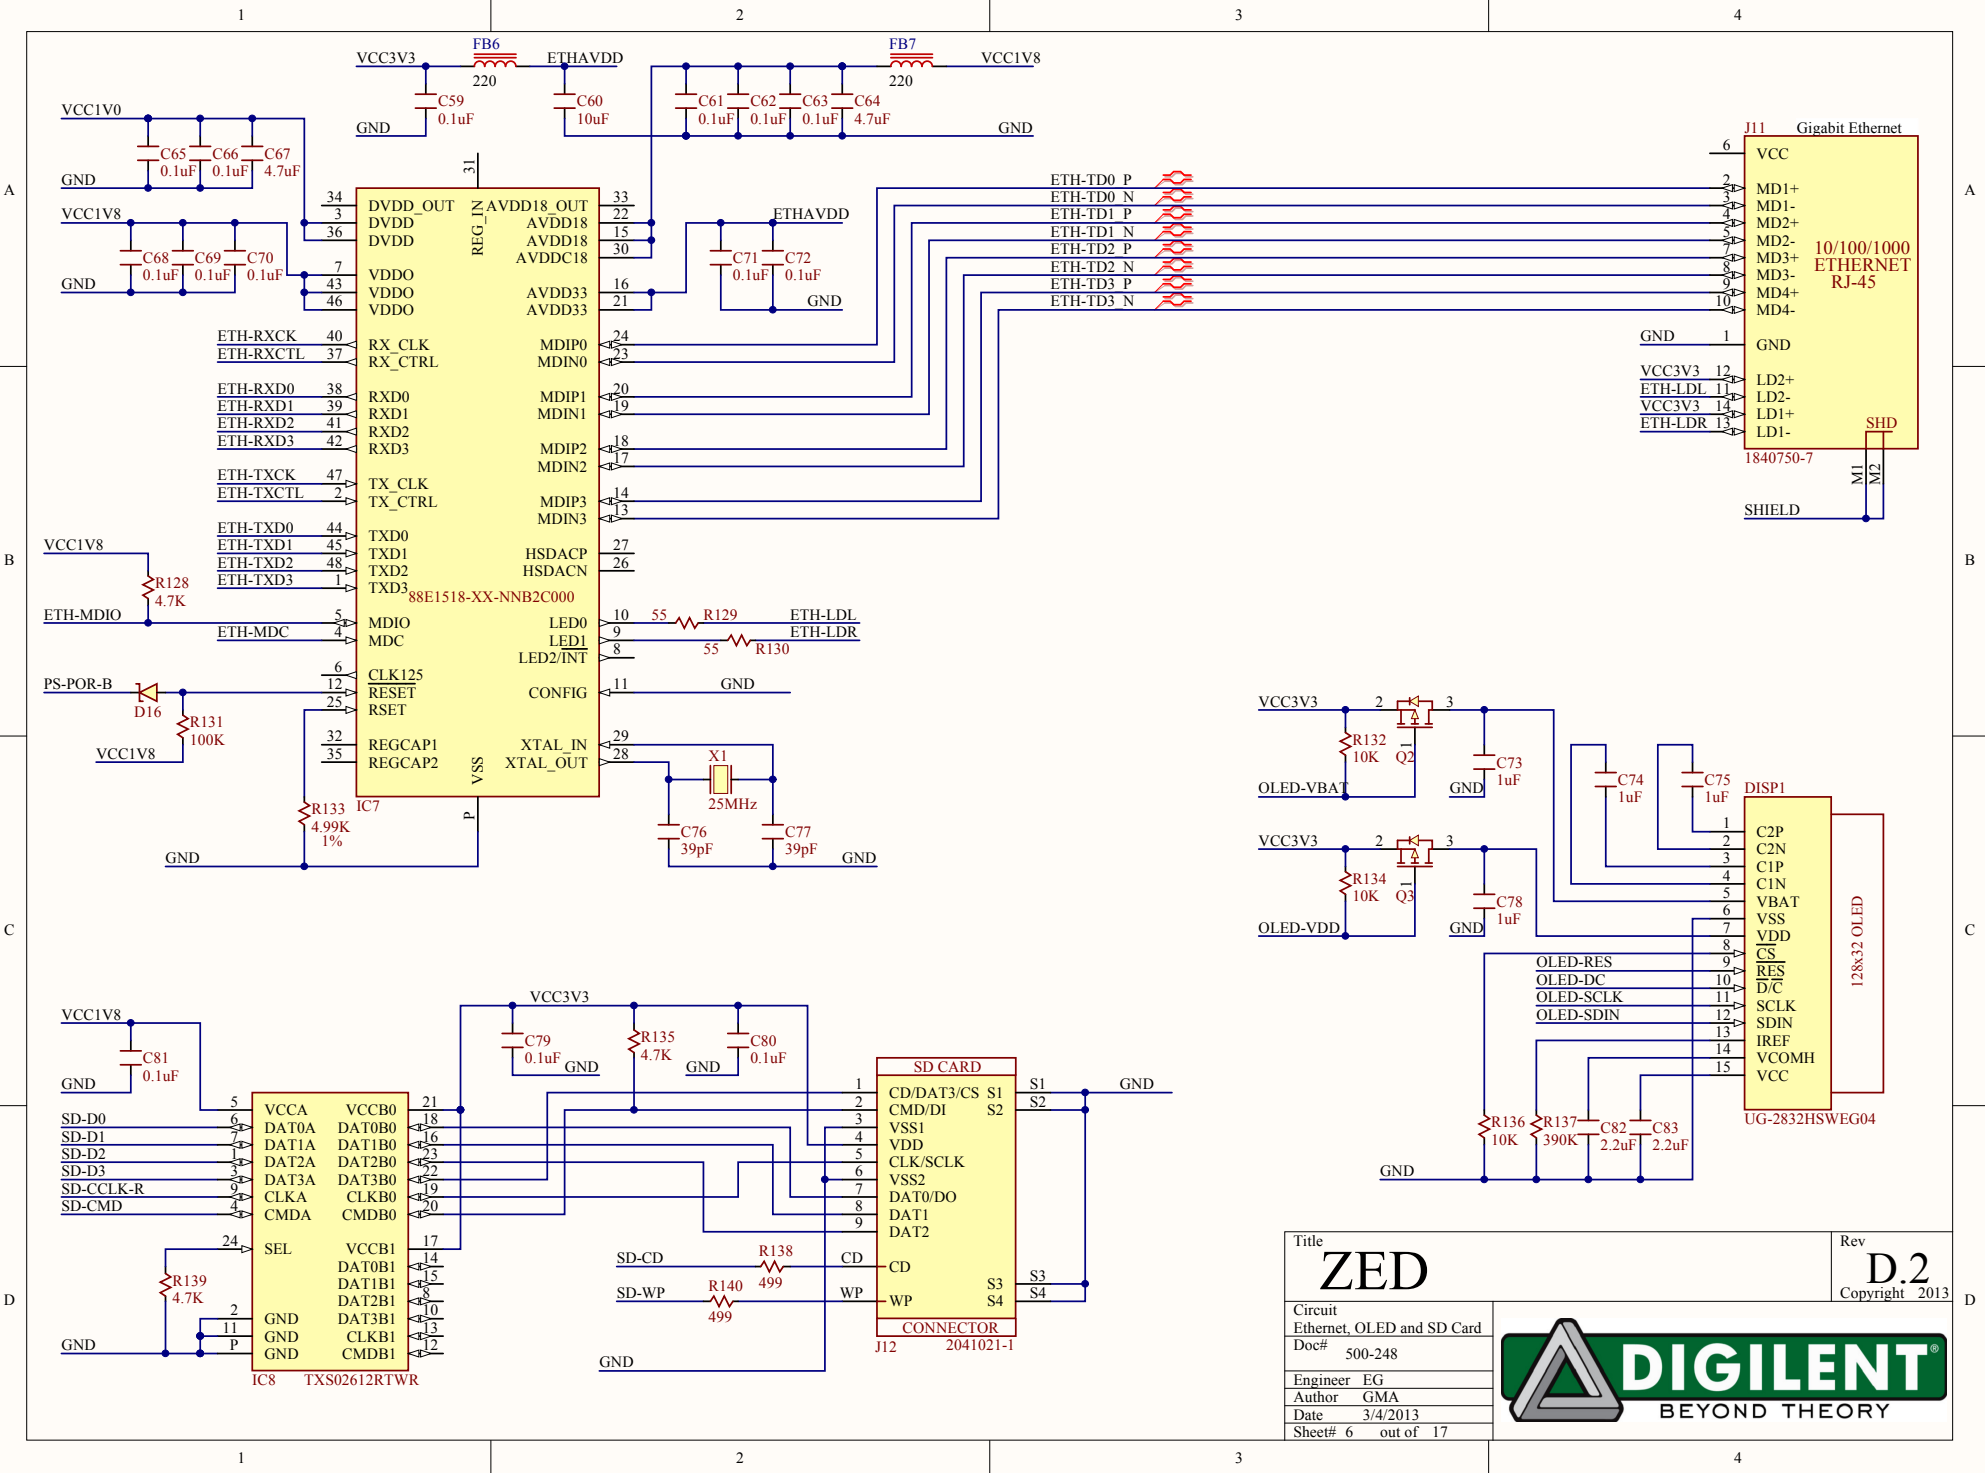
1 2 3 4

A B C D

VCC3V3 FB6 220 ETHAVDD FB7 220 VCC1V8
C59 0.1uF C60 10uF C61 0.1uF C62 0.1uF C63 0.1uF C64 4.7uF
GND GND
VCC1V0
C65 0.1uF C66 0.1uF C67 4.7uF
GND
VCC1V8
C68 0.1uF C69 0.1uF C70 0.1uF
GND

J11 Gigabit Ethernet
6 VCC
ETH-TD0_P ETH-TD0_N ETH-TD1_P ETH-TD1_N ETH-TD2_P ETH-TD2_N ETH-TD3_P ETH-TD3_N
2 MD1+ 3 MD1- 4 MD2+ 5 MD2- 7 MD3+ 8 MD3- 9 MD4+ 10 MD4-
10/100/1000 ETHERNET RJ-45
GND 1 GND
VCC3V3 12 LD2+
ETH-LDL 11 LD2-
VCC3V3 14 LD1+
ETH-LDR 13 LD1-
SHD
1840750-7
M1 M2
SHIELD

IC7 88E1518-XX-NNB2C000
34 DVDD_OUT
3 DVDD
36 DVDD
31 REG_IN
33 AVDD18_OUT
22 AVDD18
15 AVDD18
30 AVDDC18
7 VDDO 43 VDDO 46 VDDO
16 AVDD33 21 AVDD33
ETHAVDD C71 0.1uF C72 0.1uF GND
ETH-RXCK 40 RX_CLK
ETH-RXCTL 37 RX_CTRL
24 MDIP0 23 MDIN0
ETH-RXD0 38 RXD0
ETH-RXD1 39 RXD1
ETH-RXD2 41 RXD2
ETH-RXD3 42 RXD3
20 MDIP1 19 MDIN1
18 MDIP2 17 MDIN2
ETH-TXCK 47 TX_CLK
ETH-TXCTL 2 TX_CTRL
14 MDIP3 13 MDIN3
ETH-TXD0 44 TXD0
ETH-TXD1 45 TXD1
ETH-TXD2 48 TXD2
ETH-TXD3 1 TXD3
27 HSDACP 26 HSDACN
VCC1V8 R128 4.7K
ETH-MDIO 5 MDIO
ETH-MDC 4 MDC
10 LED0 55 R129 ETH-LDL
9 LED1 55 R130 ETH-LDR
8 LED2/INT
6 CLK125
PS-POR-B D16 12 RESET
R131 100K VCC1V8
25 RSET
11 CONFIG GND
32 REGCAP1 35 REGCAP2
29 XTAL_IN 28 XTAL_OUT
VSS P
X1 25MHz
C76 39pF C77 39pF GND
R133 4.99K 1%
GND

VCC3V3 2 3 R132 10K Q2 C73 1uF OLED-VBAT GND
VCC3V3 2 3 R134 10K Q3 C78 1uF OLED-VDD GND
C74 1uF C75 1uF
DISP1
1 C2P 2 C2N 3 C1P 4 C1N 5 VBAT 6 VSS 7 VDD 8 CS 9 RES 10 D/C 11 SCLK 12 SDIN 13 IREF 14 VCOMH 15 VCC
128x32 OLED
OLED-RES OLED-DC OLED-SCLK OLED-SDIN
R136 10K R137 390K C82 2.2uF C83 2.2uF
GND
UG-2832HSWEG04

VCC1V8 C81 0.1uF GND
VCC3V3 C79 0.1uF GND R135 4.7K GND C80 0.1uF
IC8 TXS02612RTWR
5 VCCA 21 VCCB0
SD-D0 6 DAT0A 18 DAT0B0
SD-D1 7 DAT1A 16 DAT1B0
SD-D2 1 DAT2A 23 DAT2B0
SD-D3 3 DAT3A 22 DAT3B0
SD-CCLK-R 9 CLKA 19 CLKB0
SD-CMD 4 CMDA 20 CMDB0
24 SEL 17 VCCB1
R139 4.7K
14 DAT0B1 15 DAT1B1 8 DAT2B1 10 DAT3B1 13 CLKB1 12 CMDB1
2 GND 11 GND P GND
GND
SD CARD
1 CD/DAT3/CS 2 CMD/DI 3 VSS1 4 VDD 5 CLK/SCLK 6 VSS2 7 DAT0/DO 8 DAT1 9 DAT2
S1 S2 S1 S2 GND
SD-CD R138 499 CD CD
SD-WP R140 499 WP WP
S3 S4 S3 S4
CONNECTOR
J12 2041021-1
GND

Title ZED
Rev D.2
Copyright 2013
Circuit Ethernet, OLED and SD Card
Doc# 500-248
Engineer EG
Author GMA
Date 3/4/2013
Sheet# 6 out of 17
DIGILENT® BEYOND THEORY